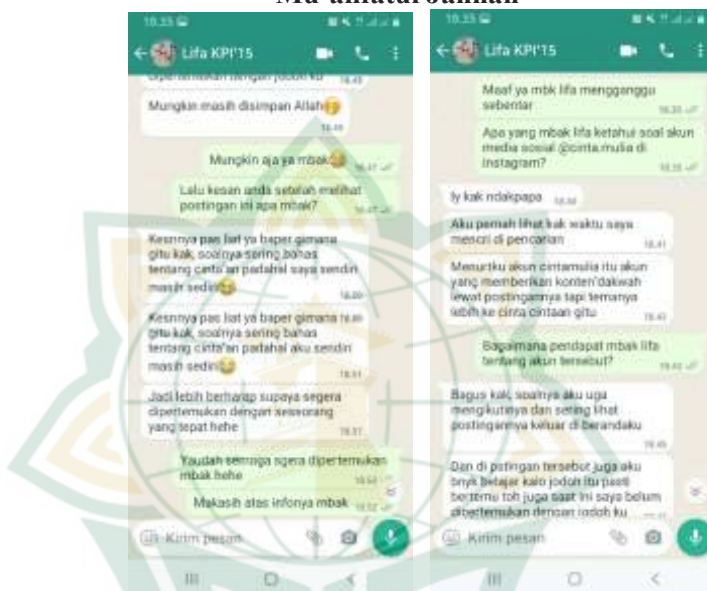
Mu'amalat-bahan

10.35

Lifa KPI'15

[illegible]

Mungkin masih disimpan Allah

Mungkin aja ya mbak

Lalu kesan anda setelah melihat postingan ini apa mbak?

Kesnnya pas liat ya baper gimana gitu kak, soalnya sering bahas tentang cinta'an padahal saya sendiri masih sendiri

Kesnnya pas liat ya baper gimana gitu kak, soalnya sering bahas tentang cinta'an padahal aku sendiri masih sendiri

Jadi lebih berharap supaya segera dipertemukan dengan seseorang yang tepat hehe

Yaudah semoga sgera dipertemukan mbak hehe

Makasih atas infonya mbak

Kirim pesan

10.35

Lifa KPI'15

Maaf ya mbk lifa mengganggu sebentar

Apa yang mbak lifa ketahui soal akun media social @cinta.mulia di Instagram?

Iy kak ndakpapa

Aku pernah lihat kak waktu saya mencari di pencarian

Menurtku akun cintamulia itu akun yang memberikan konten'dakwah lewat postingannya tapi temanya lebih ke cinta cintaan gitu

Bagaimana pendapat mbak lifa tentang akun tersebut?

Bagus kak, soalnya aku uga mengikutinya dan sering lihat postingannya keluar di berandaku

Dan di pstingan tersebut juga aku bnyk belajar kalo jodoh itu pasti bertemu toh juga saat ini saya belum dipertemukan dengan jodoh ku

Kirim pesan